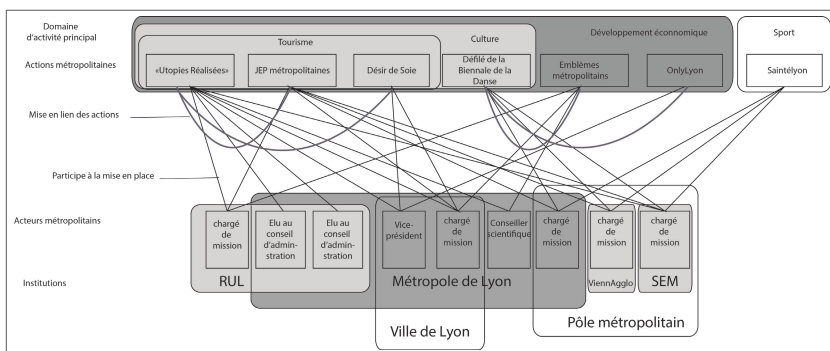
Domaine d'activité principal

Actions métropolitaines

Mise en lien des actions

Participe à la mise en place

Acteurs métropolitains

Institutions

Tourisme

Culture

Développement économique

Sport

«Utopies Réalisées»

JEP métropolitaines

Désir de Soie

Défilé de la Biennale de la Danse

Emblèmes métropolitains

OnlyLyon

Saintélyon

chargé de mission

Elu au conseil d'admin-stration

Elu au conseil d'admin-stration

Vice-président

chargé de mission

Conseiller scientifique

chargé de mission

chargé de mission

chargé de mission

RUL

Métropole de Lyon

ViennAgglo

SEM

Ville de Lyon

Pôle métropolitain